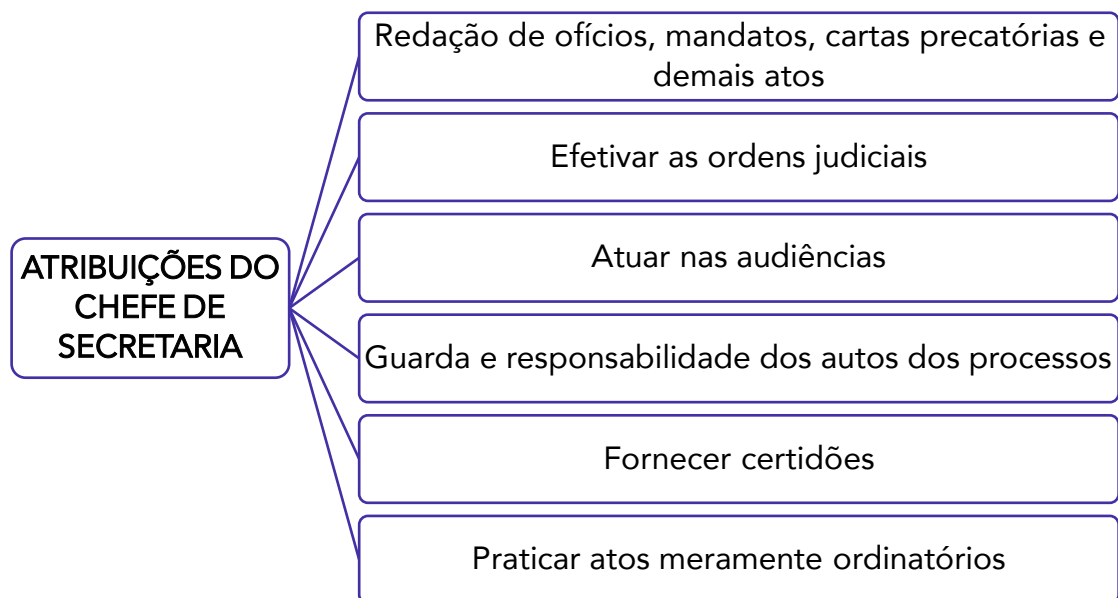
ATRIBUIÇÕES DO CHEFE DE SECRETARIA

Redação de ofícios, mandatos, cartas precatórias e demais atos

Efetivar as ordens judiciais

Atuar nas audiências

Guarda e responsabilidade dos autos dos processos

Fornecer certidões

Praticar atos meramente ordinatórios